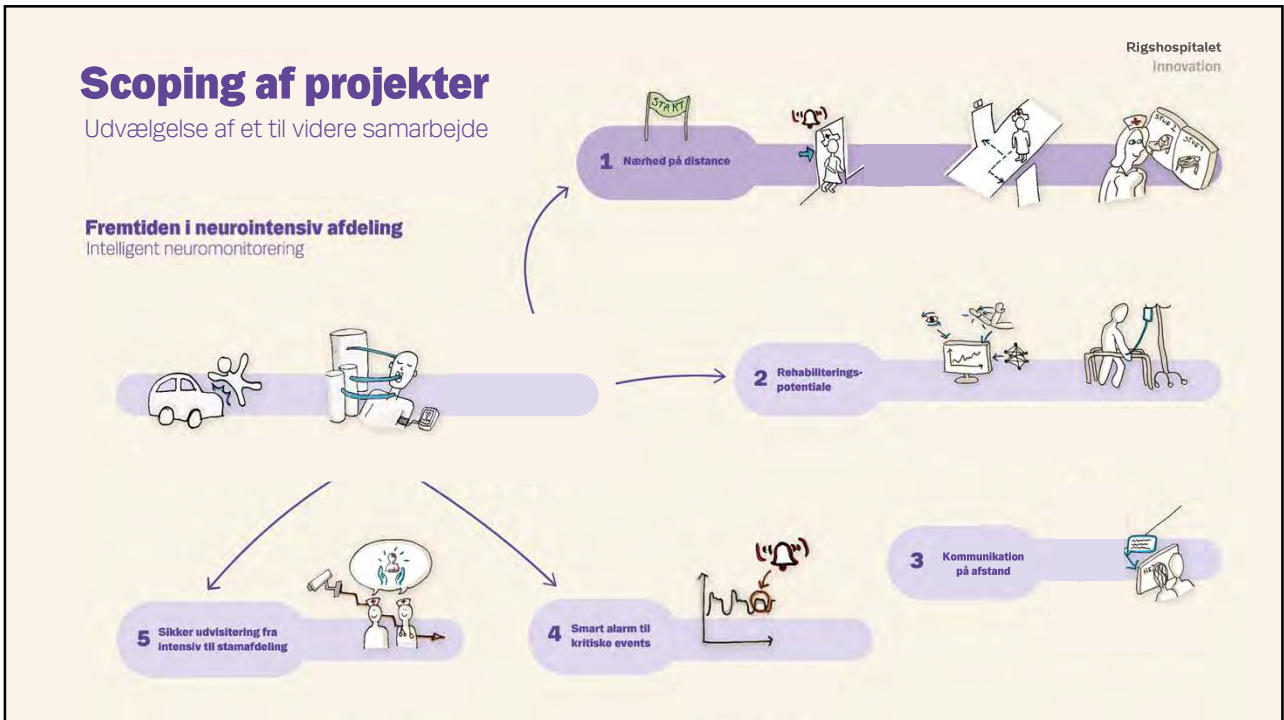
Scoping af projekter
Udvælgelse af et til videre samarbejde

Rigshospitalet
Innovation

START

1 Nærhed på distance

Stue 1 Stue 2

Fremtiden i neurointensiv afdeling
Intelligent neuromonitorering

2 Rehabiliterings-potentiale

3 Kommunikation på afstand

5 Sikker udvisitering fra intensiv til stamafdeling

4 Smart alarm til kritiske events